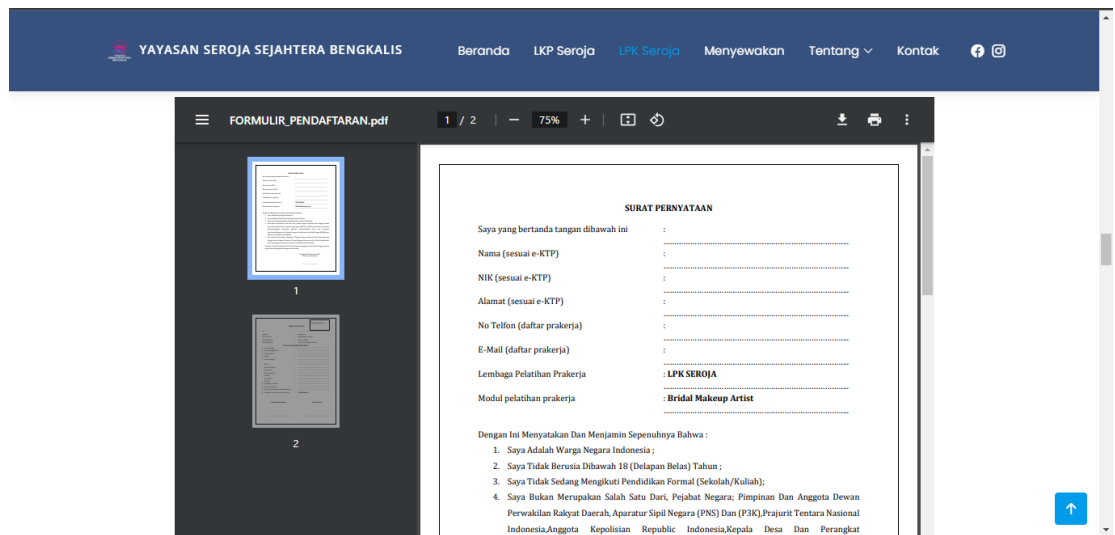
YAYASAN SEROJA SEJAHTERA BENGKALIS

Beranda LKP Seroja LPK Seroja Menyewakan Tentang Kontak

FORMULIR_PENDAFTARAN.pdf 1 / 2 75%

1

2

SURAT PERNYATAAN

Saya yang bertanda tangan dibawah ini :

Nama (sesuai e-KTP) :

NIK (sesuai e-KTP) :

Alamat (sesuai e-KTP) :

No Telfon (daftar prakerja) :

E-Mail (daftar prakerja) :

Lembaga Pelatihan Prakerja : LPK SEROJA

Modul pelatihan prakerja : Bridal Makeup Artist

Dengan Ini Menyatakan Dan Menjamin Sepenuhnya Bahwa :

1. Saya Adalah Warga Negara Indonesia ;
2. Saya Tidak Berusia Dibawah 18 (Delapan Belas) Tahun ;
3. Saya Tidak Sedang Mengikuti Pendidikan Formal (Sekolah/Kuliah);
4. Saya Bukan Merupakan Salah Satu Dari, Pejabat Negara; Pimpinan Dan Anggota Dewan Perwakilan Rakyat Daerah, Aparatur Sipil Negara (PNS) Dan (P3K),Prajurit Tentara Nasional Indonesia,Anggota Kepolisian Republic Indonesia,Kepala Desa Dan Perangkat